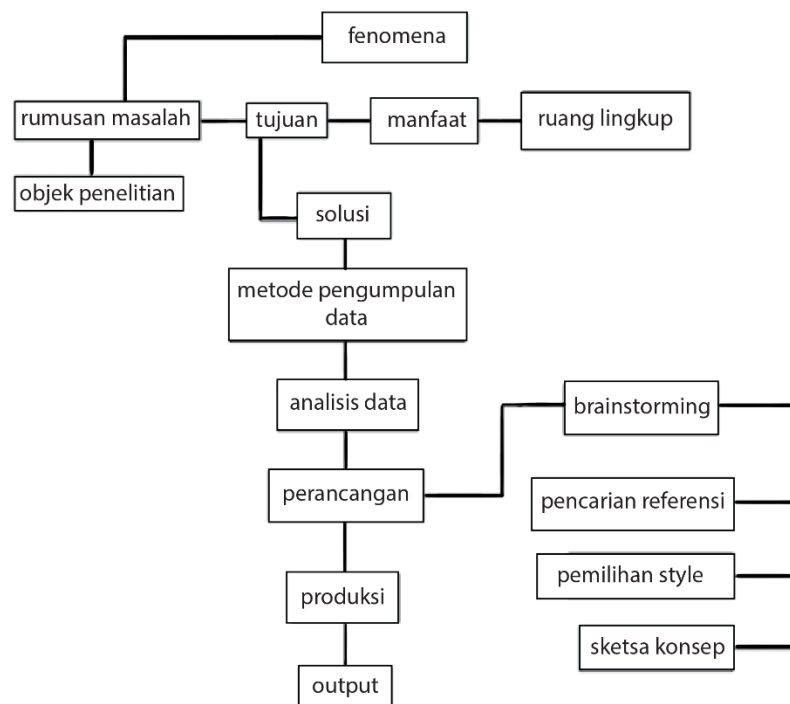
fenomena

rumusan masalah

tujuan

manfaat

ruang lingkup

objek penelitian

solusi

metode pengumpulan data

analisis data

brainstorming

perancangan

pencarian referensi

pemilihan style

produksi

sketsa konsep

output